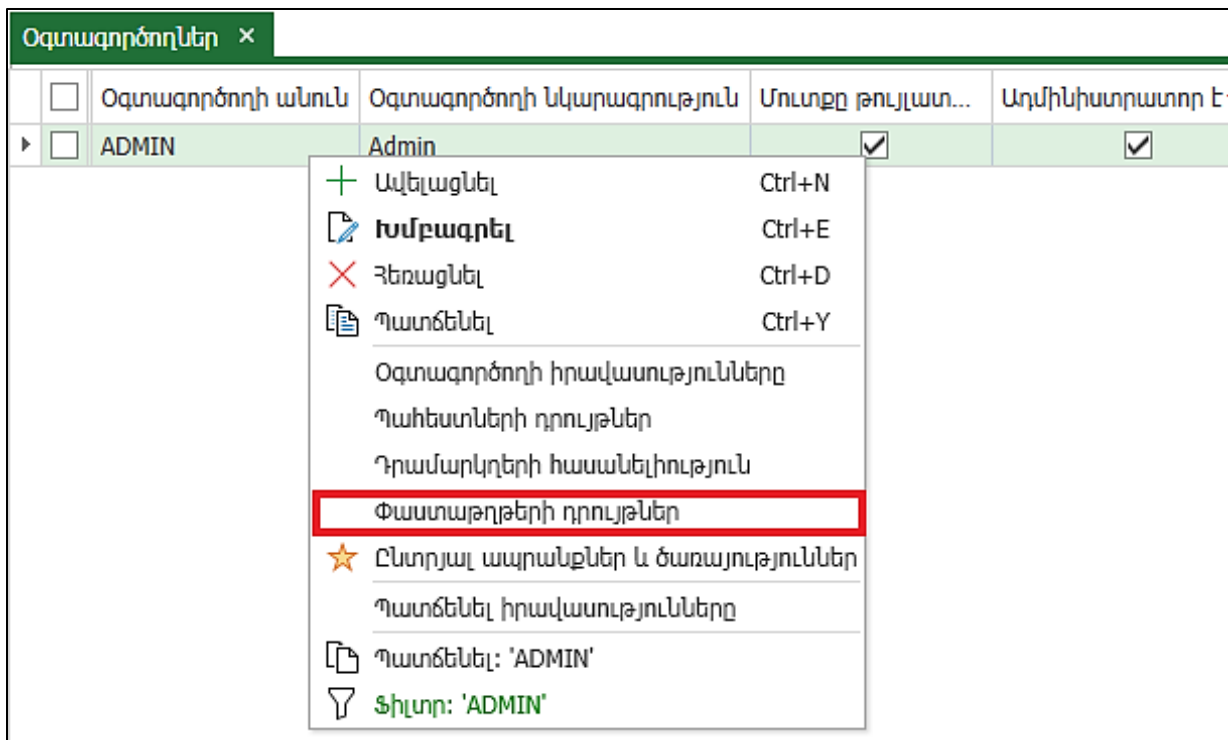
Օգտագործողներ ×

| | Օգտագործողի անուն | Օգտագործողի նկարագրություն | Մուտքը թույլատ... | Ադմինիստրատոր է |
|---|---|---|---|---|
| ☐ | ADMIN | Admin | ☑ | ☑ |

Ավելացնել Ctrl+N
Խմբագրել Ctrl+E
Հեռացնել Ctrl+D
Պատճենել Ctrl+Y
Օգտագործողի իրավասությունները
Պահեստների դրույթներ
Դրամարկղերի հասանելիություն
Փաստաթղթերի դրույթներ
Ընտրյալ ապրանքներ և ծառայություններ
Պատճենել իրավասությունները
Պատճենել: 'ADMIN'
Ֆիլտր: 'ADMIN'